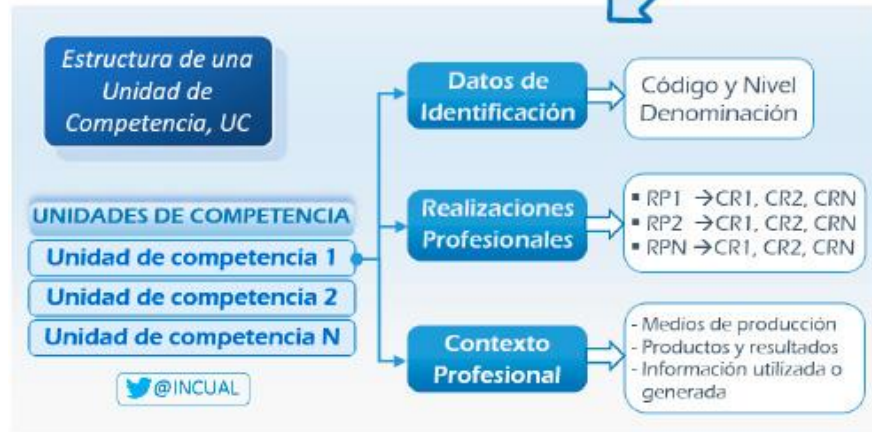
Estructura de una Unidad de Competencia, UC

UNIDADES DE COMPETENCIA
Unidad de competencia 1
Unidad de competencia 2
Unidad de competencia N

@INCUAL

Datos de Identificación

Código y Nivel
Denominación

Realizaciones Profesionales

▪ RP1 →CR1, CR2, CRN
▪ RP2 →CR1, CR2, CRN
▪ RPN →CR1, CR2, CRN

Contexto Profesional

- Medios de producción
- Productos y resultados
- Información utilizada o generada